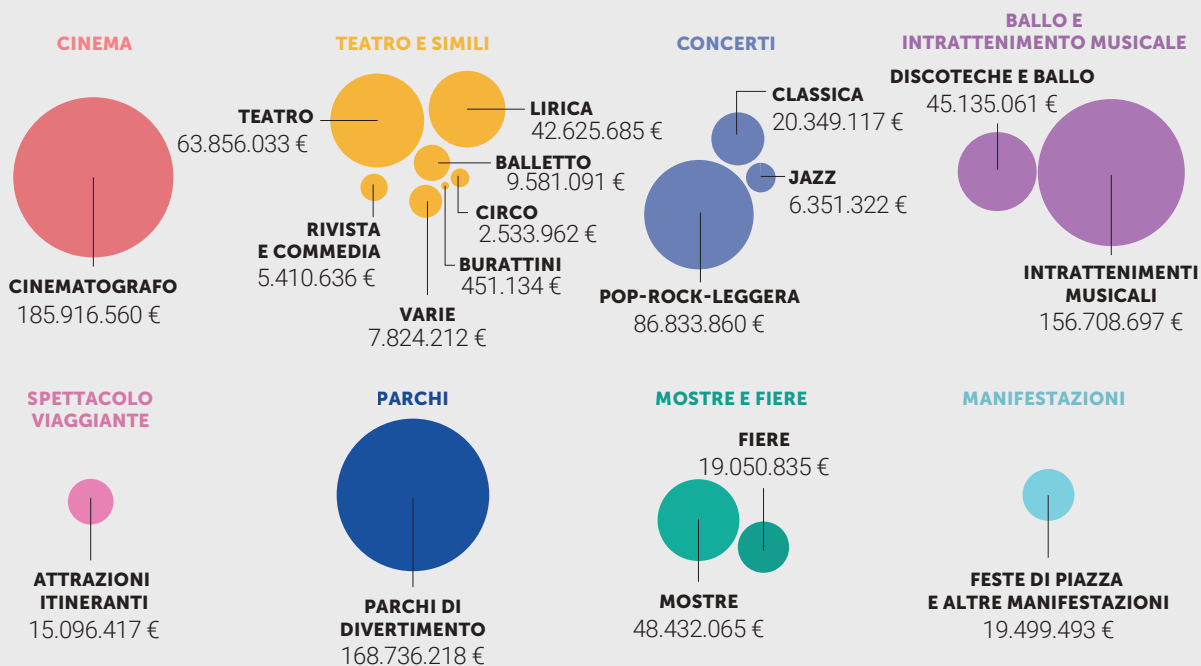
CINEMA

CINEMATOGRAFO
185.916.560 €

TEATRO E SIMILI

TEATRO
63.856.033 €

LIRICA
42.625.685 €

BALLETTO
9.581.091 €

CIRCO
2.533.962 €

RIVISTA E COMMEDIA
5.410.636 €

BURATTINI
451.134 €

VARIE
7.824.212 €

CONCERTI

CLASSICA
20.349.117 €

JAZZ
6.351.322 €

POP-ROCK-LEGGERA
86.833.860 €

BALLO E INTRATTENIMENTO MUSICALE

DISCOTECHE E BALLO
45.135.061 €

INTRATTENIMENTI MUSICALI
156.708.697 €

SPETTACOLO VIAGGIANTE

ATTRAZIONI ITINERANTI
15.096.417 €

PARCHI

PARCHI DI DIVERTIMENTO
168.736.218 €

MOSTRE E FIERE

FIERE
19.050.835 €

MOSTRE
48.432.065 €

MANIFESTAZIONI

FESTE DI PIAZZA E ALTRE MANIFESTAZIONI
19.499.493 €